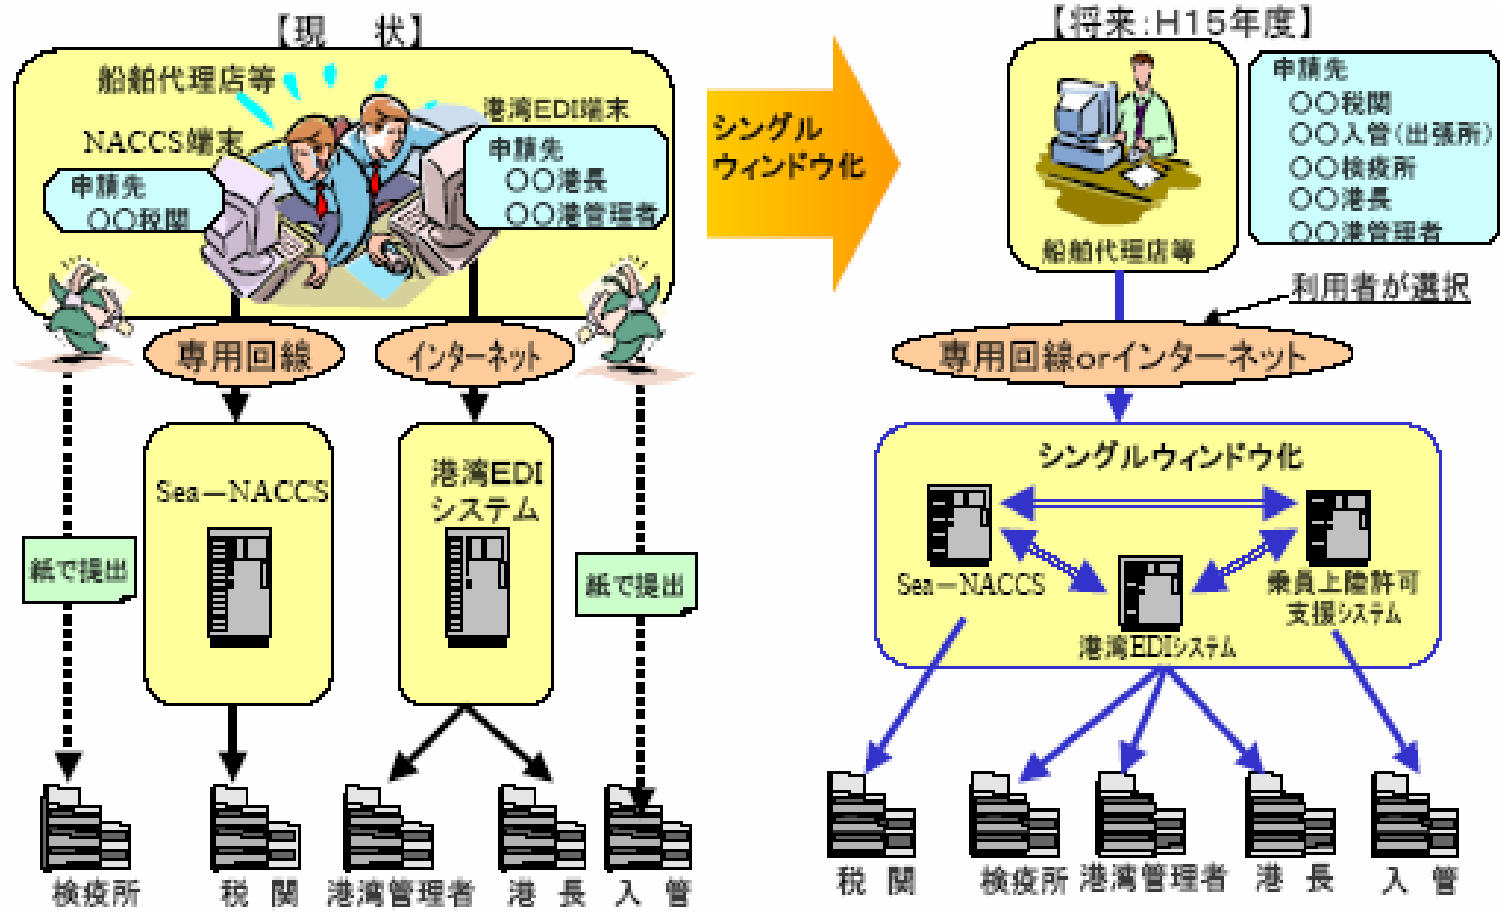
【現　状】

船舶代理店等

NACCS端末

港湾EDI端末

申請先
○○港長
○○港管理者

申請先
○○税関

専用回線

インターネット

Sea－NACCS

港湾EDIシステム

紙で提出

紙で提出

検疫所　税　関　港湾管理者　港　長　入　管

シングルウィンドウ化

【将来:H15年度】

船舶代理店等

申請先
○○税関
○○入管(出張所)
○○検疫所
○○港長
○○港管理者

利用者が選択

専用回線orインターネット

シングルウィンドウ化

Sea－NACCS

港湾EDIシステム

乗員上陸許可支援システム

税　関　検疫所　港湾管理者　港　長　入　管